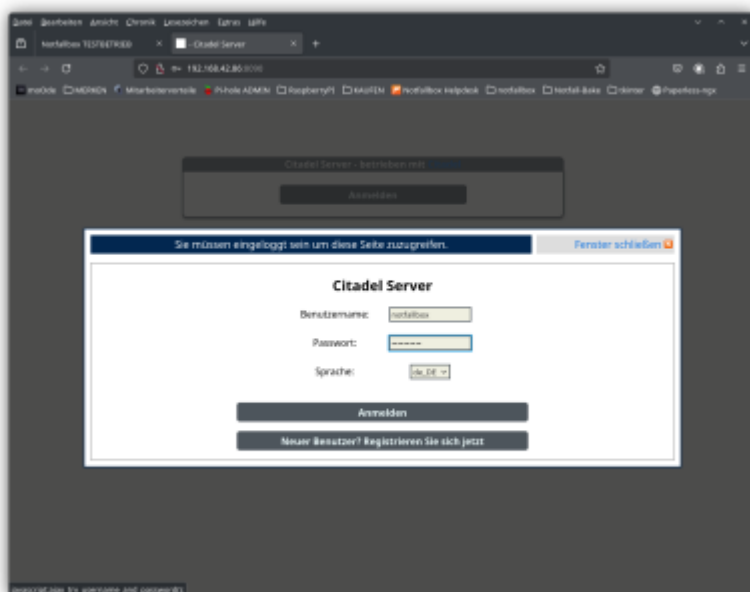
Datei Bearbeiten Ansicht Chronik Lesezeichen Extras Hilfe

Notfallbox TESTBETRIEB × Citadel Server × +

192.168.42.80:8090

imeOde MERKEN Mitarbeiterverteile Pi-hole ADMIN RaspberryPi KAUFEN Notfallbox Helpdesk notfallbox Notfall-Boke rkimer Paperless-ngx

Citadel Server - betrieben mit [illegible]

Anmelden

Sie müssen eingeloggt sein um diese Seite zuzugreifen.

Fenster schließen

Citadel Server

Benutzername: notfallbox

Passwort: ••••••

Sprache: de_DE

Anmelden

Neuer Benutzer? Registrieren Sie sich jetzt

javascript:ajax for username and password();